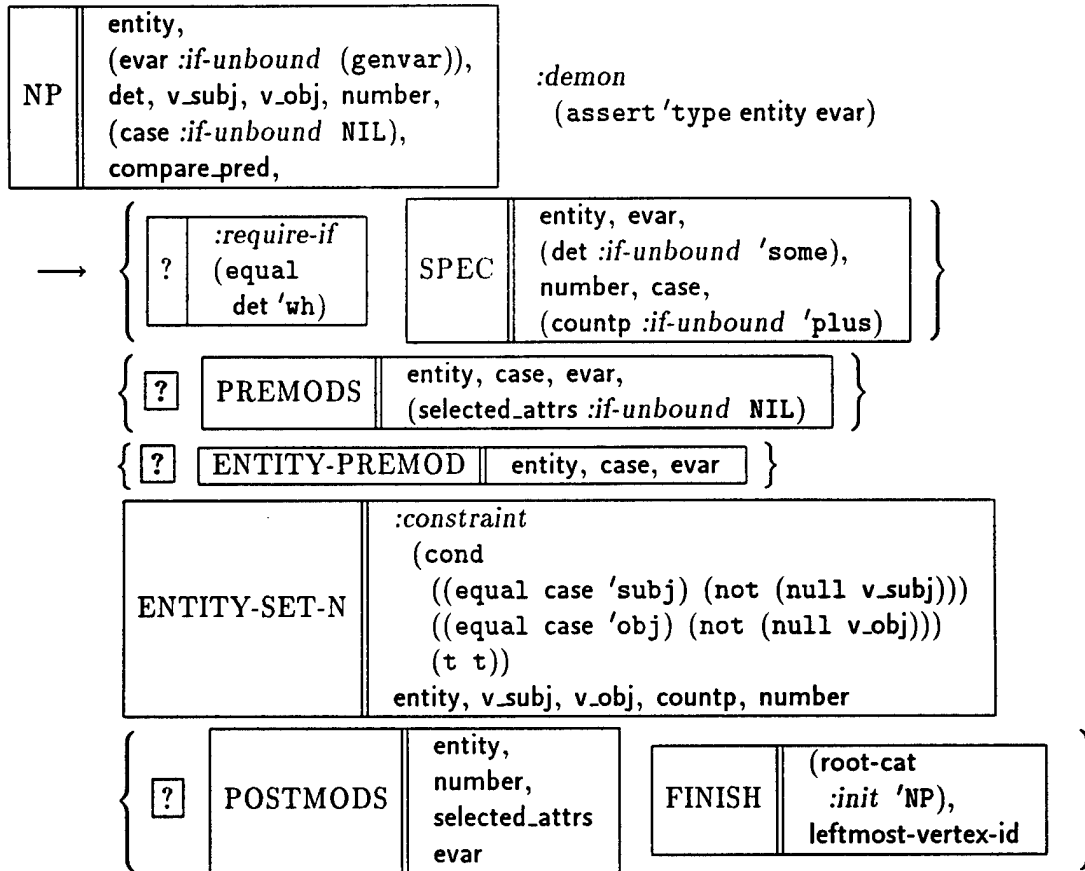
NP | entity, (evar :if-unbound (genvar)), det, v_subj, v_obj, number, (case :if-unbound NIL), compare_pred,

:demon (assert 'type entity evar)

$\longrightarrow$ { ? | :require-if (equal det 'wh) SPEC | entity, evar, (det :if-unbound 'some), number, case, (countp :if-unbound 'plus) }

{ ? PREMODS | entity, case, evar, (selected_attrs :if-unbound NIL) }

{ ? ENTITY-PREMOD | entity, case, evar }

ENTITY-SET-N | :constraint (cond ((equal case 'subj) (not (null v_subj))) ((equal case 'obj) (not (null v_obj))) (t t)) entity, v_subj, v_obj, countp, number

{ ? POSTMODS | entity, number, selected_attrs evar FINISH | (root-cat :init 'NP), leftmost-vertex-id }